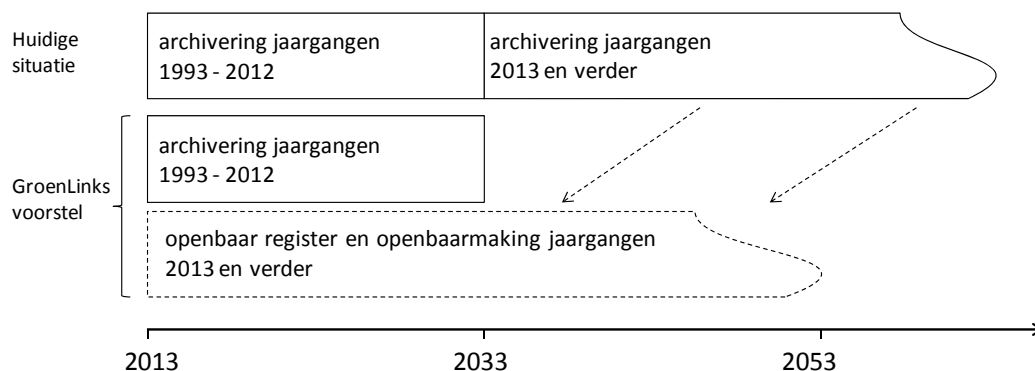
Huidige situatie

archivering jaargangen 1993 - 2012

archivering jaargangen 2013 en verder

GroenLinks voorstel

archivering jaargangen 1993 - 2012

openbaar register en openbaarmaking jaargangen 2013 en verder

2013

2033

2053